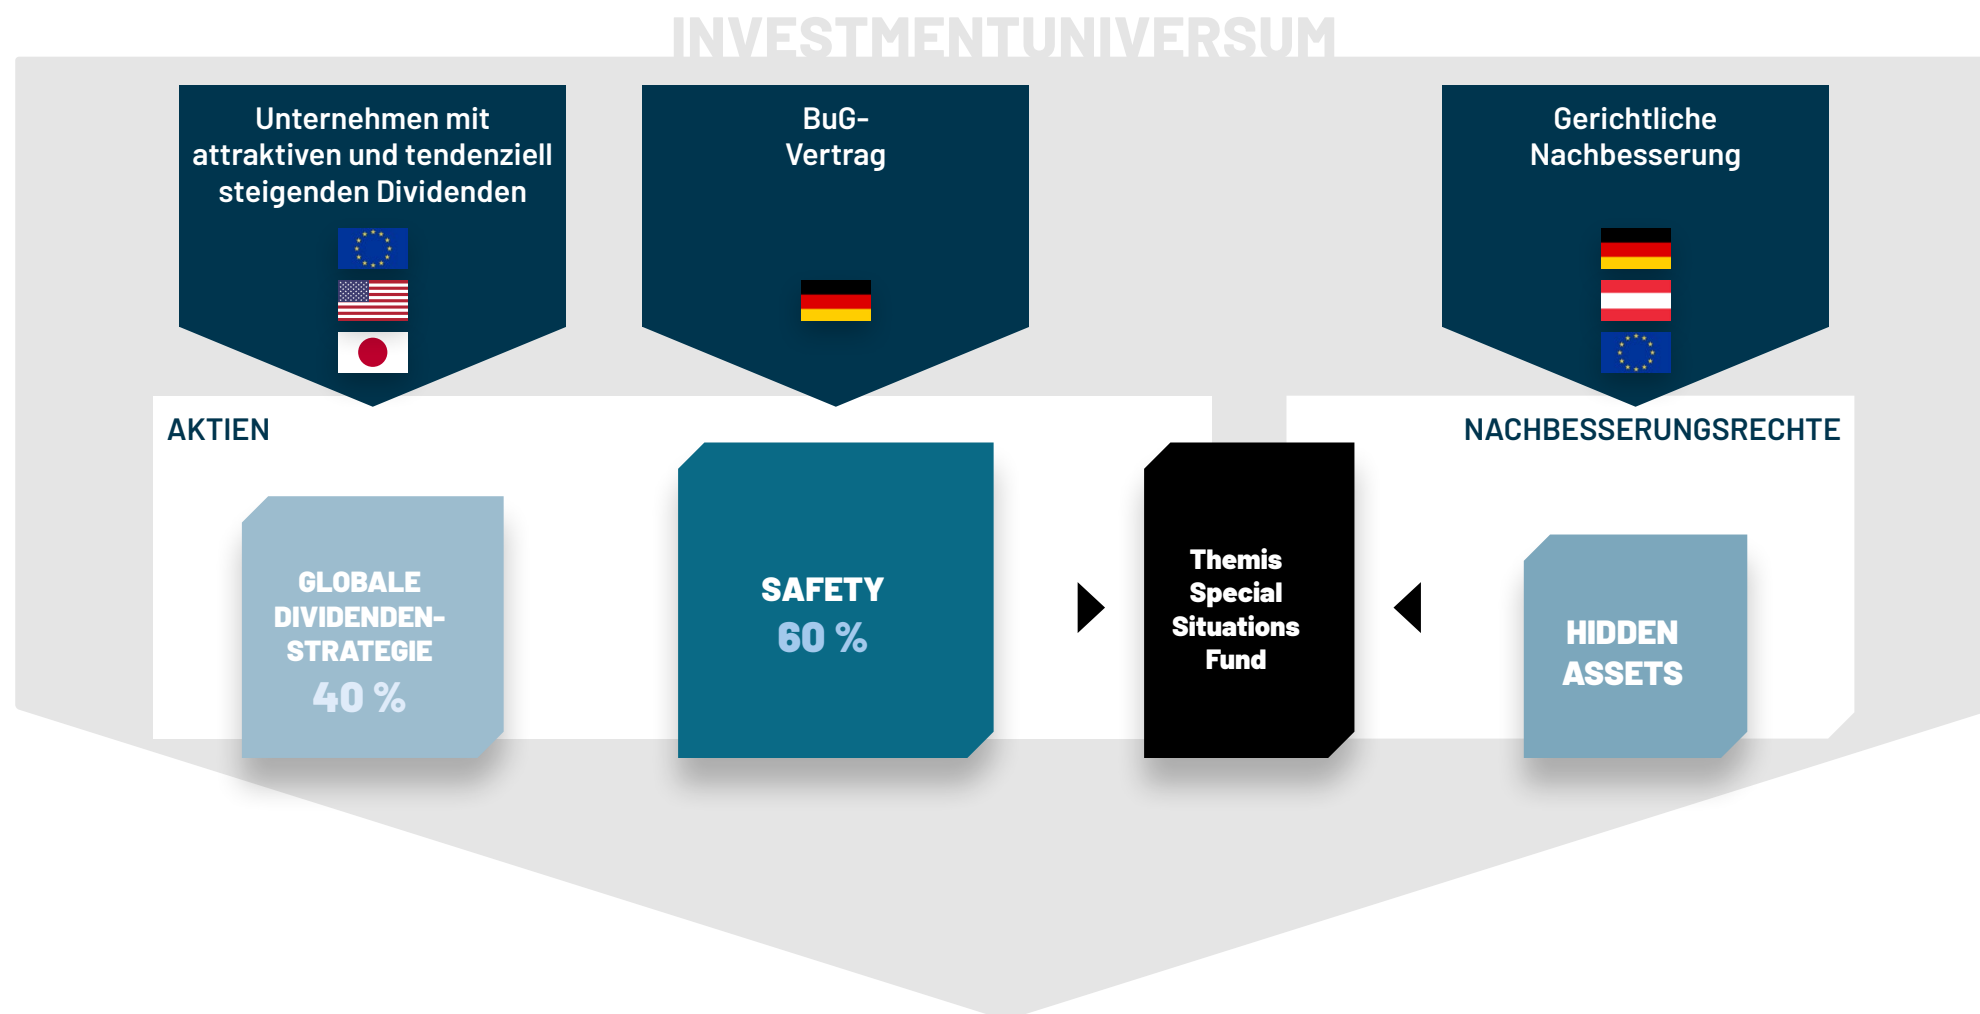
INVESTMENTUNIVERSUM

Unternehmen mit attraktiven und tendenziell steigenden Dividenden

BuG-Vertrag

Gerichtliche Nachbesserung

AKTIEN

NACHBESSERUNGSRECHTE

GLOBALE DIVIDENDEN-STRATEGIE 40 %

SAFETY 60 %

Themis Special Situations Fund

HIDDEN ASSETS